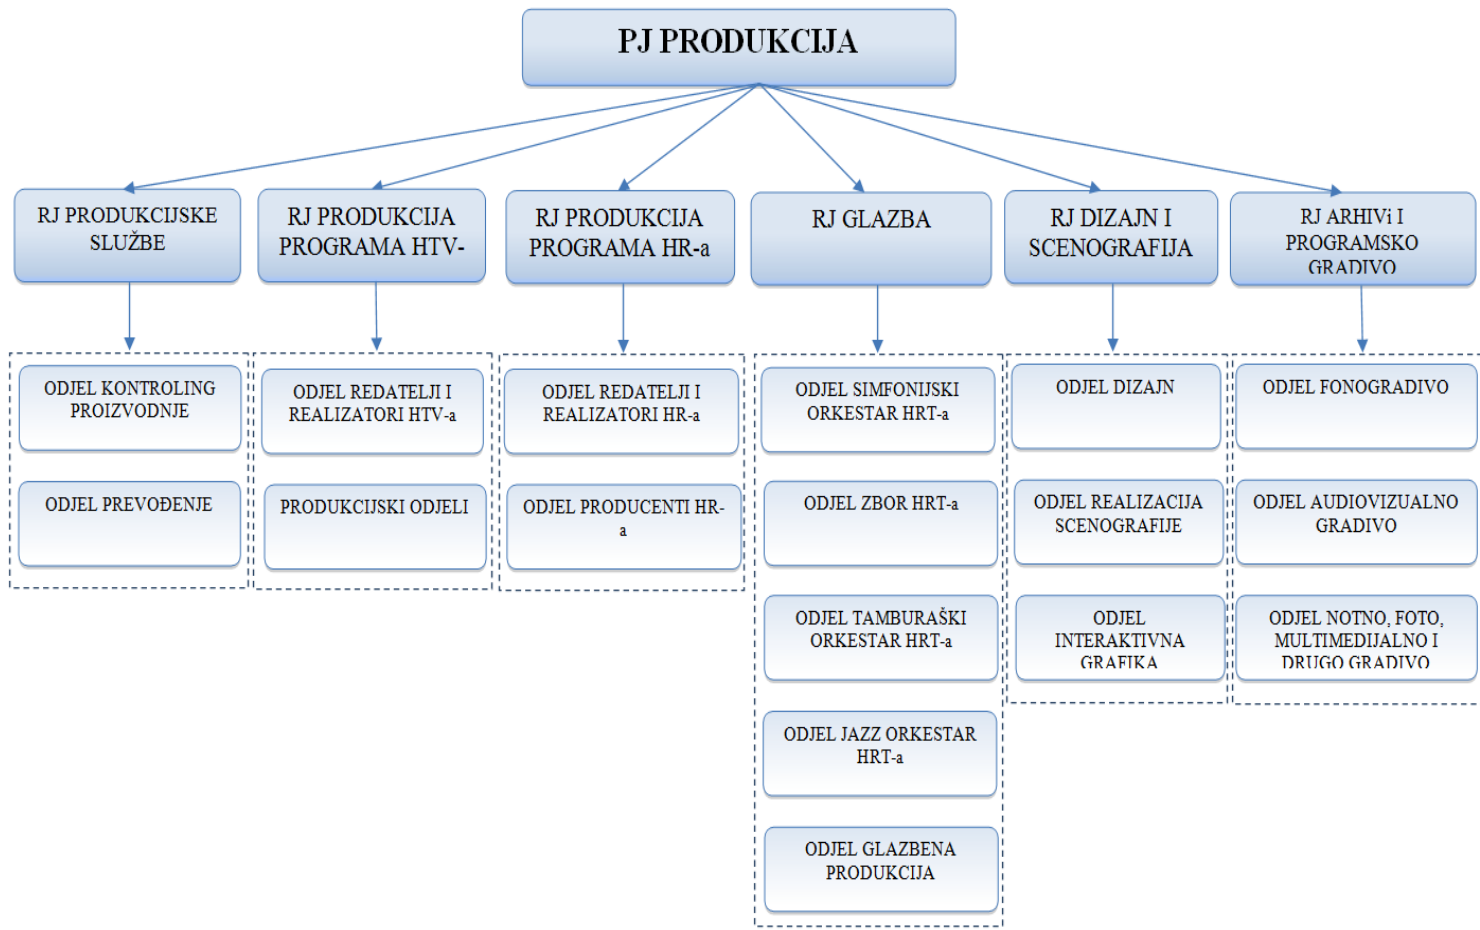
PJ PRODUKCIJA

RJ PRODUKCIJSKE SLUŽBE

RJ PRODUKCIJA PROGRAMA HTV-

RJ PRODUKCIJA PROGRAMA HR-a

RJ GLAZBA

RJ DIZAJN I SCENOGRAFIJA

RJ ARHIVi I PROGRAMSKO GRADIVO

ODJEL KONTROLING PROIZVODNJE

ODJEL PREVOĐENJE

ODJEL REDATELJI I REALIZATORI HTV-a

PRODUKCIJSKI ODJELI

ODJEL REDATELJI I REALIZATORI HR-a

ODJEL PRODUCENTI HR-a

ODJEL SIMFONIJSKI ORKESTAR HRT-a

ODJEL ZBOR HRT-a

ODJEL TAMBURAŠKI ORKESTAR HRT-a

ODJEL JAZZ ORKESTAR HRT-a

ODJEL GLAZBENA PRODUKCIJA

ODJEL DIZAJN

ODJEL REALIZACIJA SCENOGRAFIJE

ODJEL INTERAKTIVNA GRAFIKA

ODJEL FONOGRADIVO

ODJEL AUDIOVIZUALNO GRADIVO

ODJEL NOTNO, FOTO, MULTIMEDIJALNO I DRUGO GRADIVO